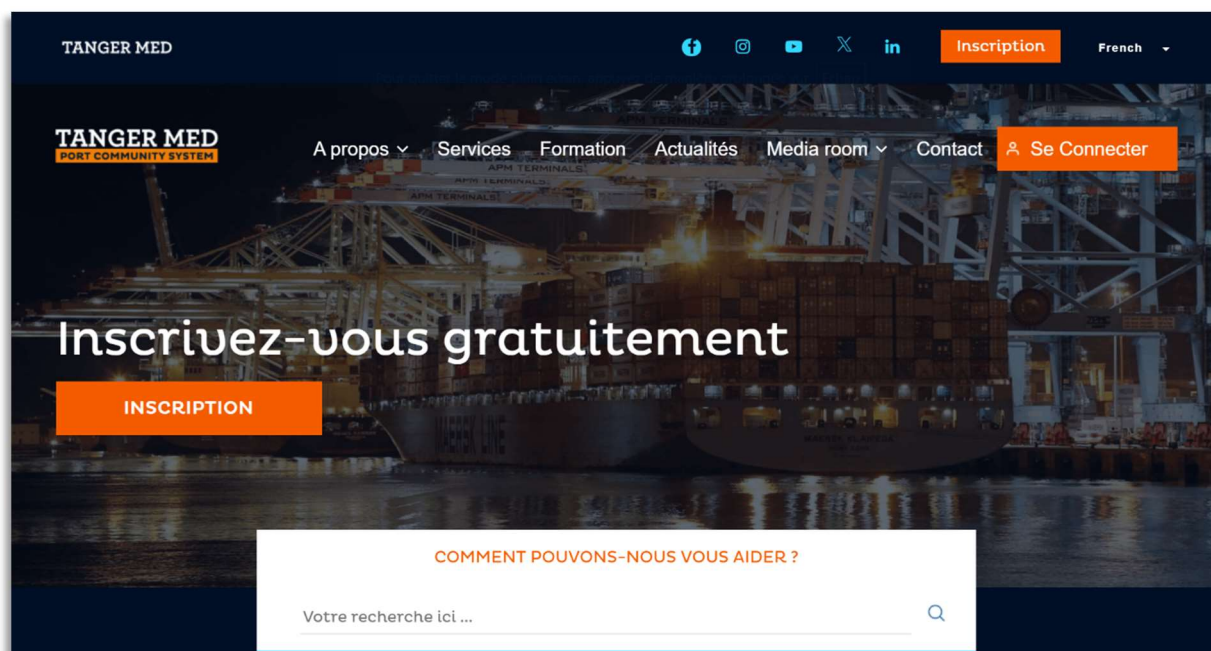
TANGER MED

Inscription

French

TANGER MED
PORT COMMUNITY SYSTEM

A propos Services Formation Actualités Media room Contact Se Connecter

APM TERMINALS
APM TERMINALS
APM TERMINALS

Inscrivez-vous gratuitement

INSCRIPTION

MAERSK LINE

COMMENT POUVONS-NOUS VOUS AIDER ?

Votre recherche ici ...